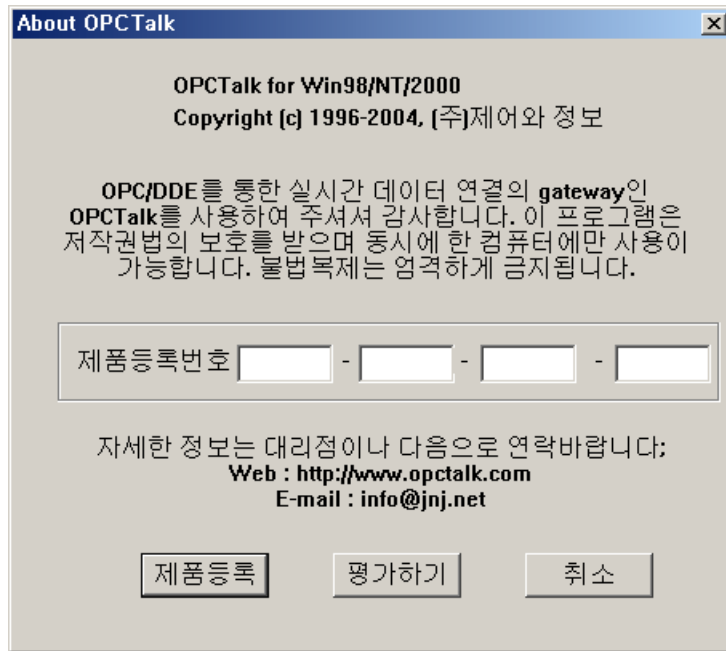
About OPCTalk

OPCTalk for Win98/NT/2000
Copyright (c) 1996-2004, (주)제어와 정보

OPC/DDE를 통한 실시간 데이터 연결의 gateway인 OPCTalk를 사용하여 주셔서 감사합니다. 이 프로그램은 저작권법의 보호를 받으며 동시에 한 컴퓨터에만 사용이 가능합니다. 불법복제는 엄격하게 금지됩니다.

제품등록번호 - - -

자세한 정보는 대리점이나 다음으로 연락바랍니다;
Web : http://www.opctalk.com
E-mail : info@jnj.net

제품등록 평가하기 취소